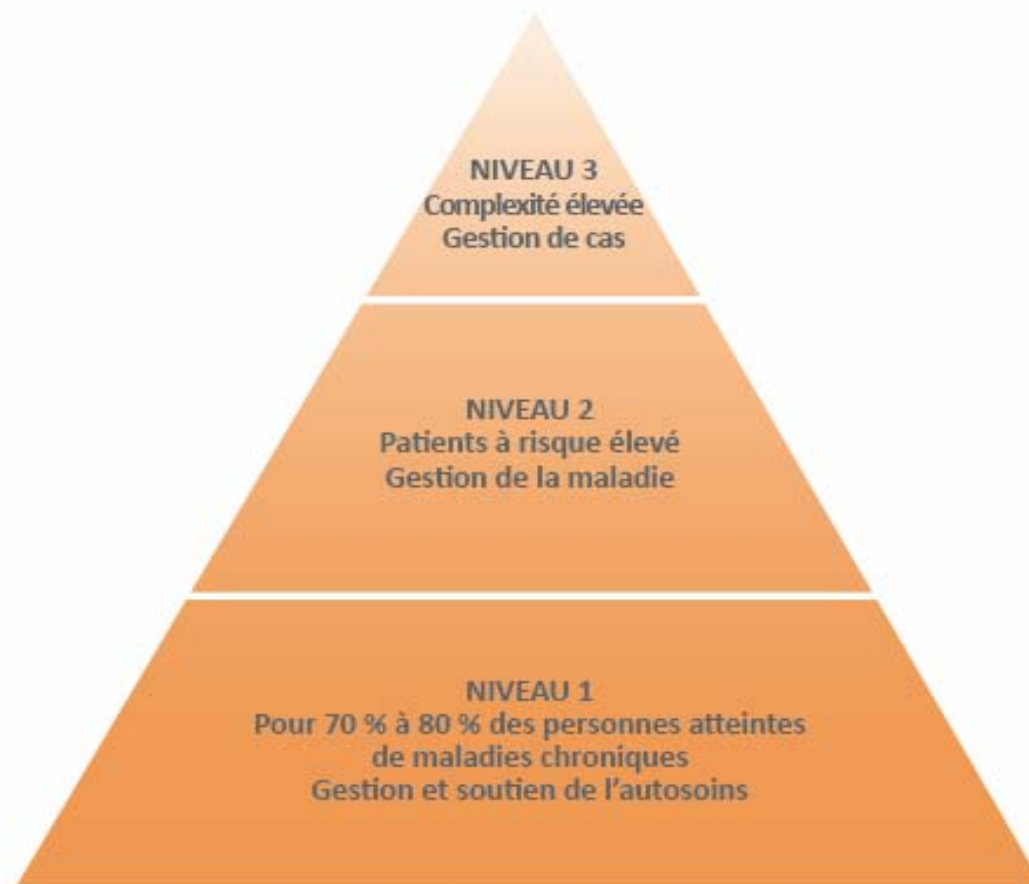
NIVEAU 3
Complexité élevée
Gestion de cas

NIVEAU 2
Patients à risque élevé
Gestion de la maladie

NIVEAU 1
Pour 70 % à 80 % des personnes atteintes de maladies chroniques
Gestion et soutien de l'autosoins